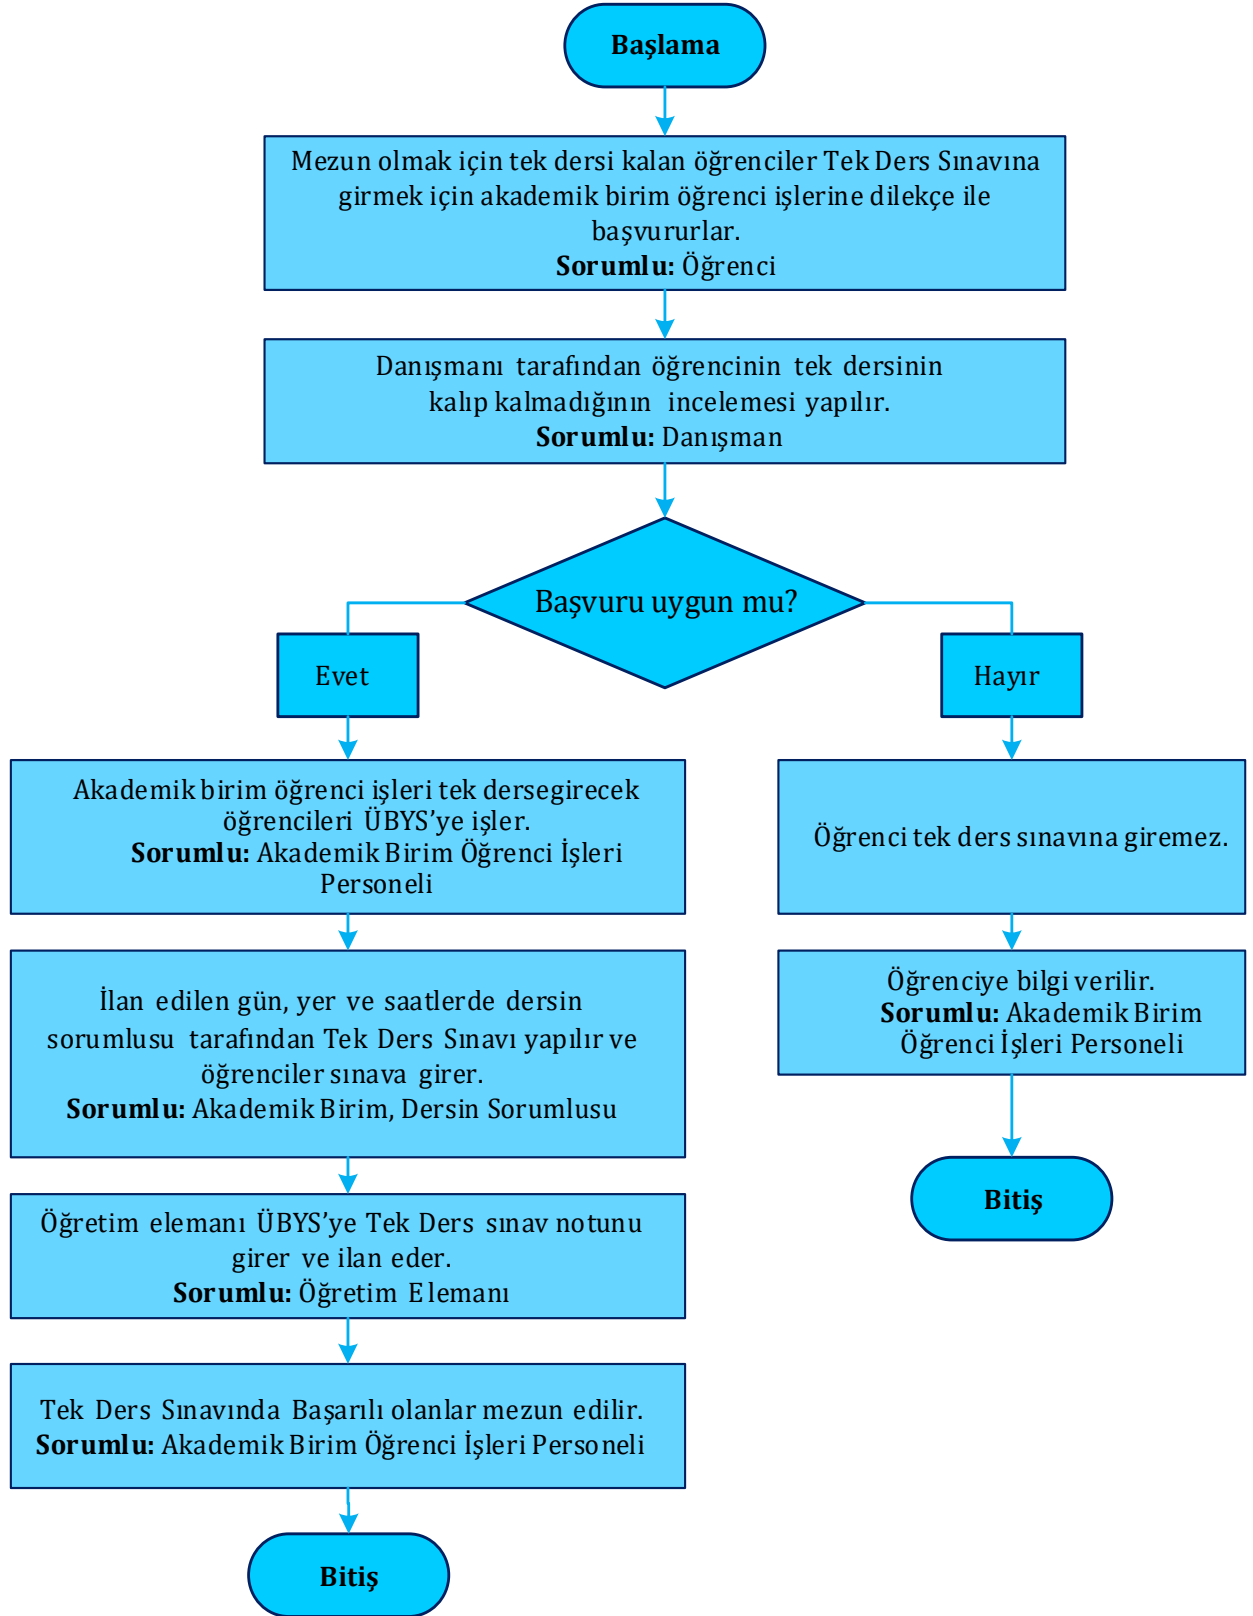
Başlama

Mezun olmak için tek dersi kalan öğrenciler Tek Ders Sınavına girmek için akademik birim öğrenci işlerine dilekçe ile başvururlar.
**Sorumlu:** Öğrenci

Danışmanı tarafından öğrencinin tek dersinin kalıp kalmadığının incelemesi yapılır.
**Sorumlu:** Danışman

Başvuru uygun mu?

Evet

Hayır

Akademik birim öğrenci işleri tek dersegirecek öğrencileri ÜBYS'ye işler.
**Sorumlu:** Akademik Birim Öğrenci İşleri Personeli

İlan edilen gün, yer ve saatlerde dersin sorumlusu tarafından Tek Ders Sınavı yapılır ve öğrenciler sınava girer.
**Sorumlu:** Akademik Birim, Dersin Sorumlusu

Öğretim elemanı ÜBYS'ye Tek Ders sınav notunu girer ve ilan eder.
**Sorumlu:** Öğretim Elemanı

Tek Ders Sınavında Başarılı olanlar mezun edilir.
**Sorumlu:** Akademik Birim Öğrenci İşleri Personeli

Bitiş

Öğrenci tek ders sınavına giremez.

Öğrenciye bilgi verilir.
**Sorumlu:** Akademik Birim Öğrenci İşleri Personeli

Bitiş